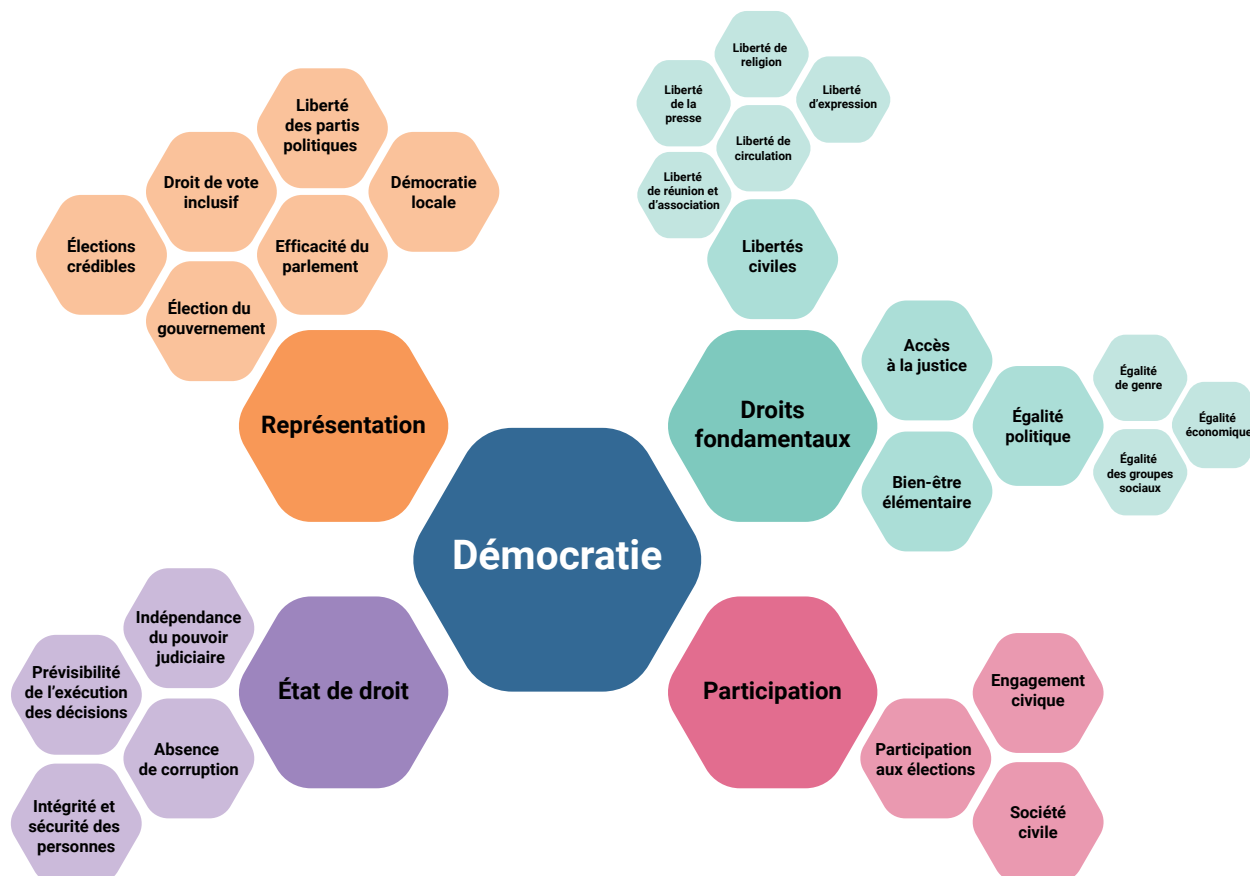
Démocratie

Représentation

Élections crédibles

Droit de vote inclusif

Liberté des partis politiques

Démocratie locale

Efficacité du parlement

Élection du gouvernement

Droits fondamentaux

Libertés civiles

Liberté de religion

Liberté de la presse

Liberté d'expression

Liberté de circulation

Liberté de réunion et d'association

Accès à la justice

Égalité politique

Égalité de genre

Égalité économique

Égalité des groupes sociaux

Bien-être élémentaire

État de droit

Indépendance du pouvoir judiciaire

Prévisibilité de l'exécution des décisions

Absence de corruption

Intégrité et sécurité des personnes

Participation

Engagement civique

Participation aux élections

Société civile